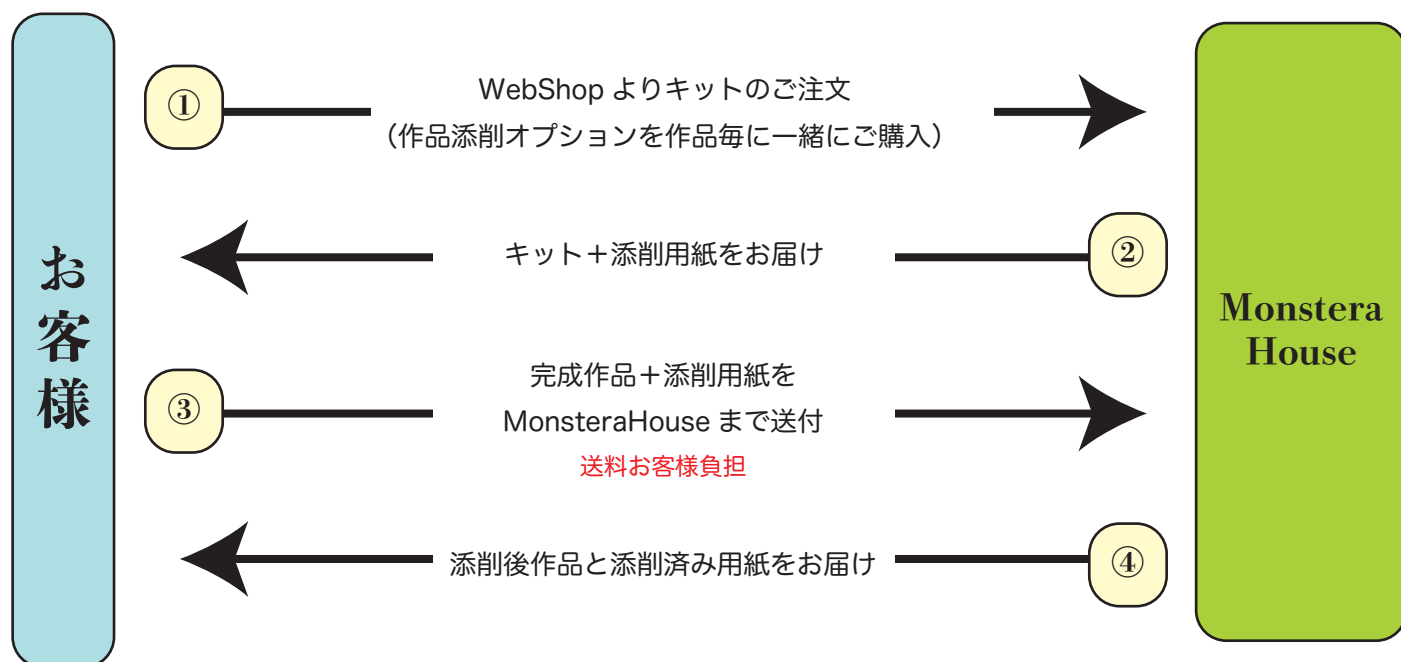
お客様

①

WebShop よりキットのご注文
（作品添削オプションを作品毎に一緒にご購入）

Monstera House

②

キット＋添削用紙をお届け

③

完成作品＋添削用紙を
MonsteraHouse まで送付
送料お客様負担

④

添削後作品と添削済み用紙をお届け